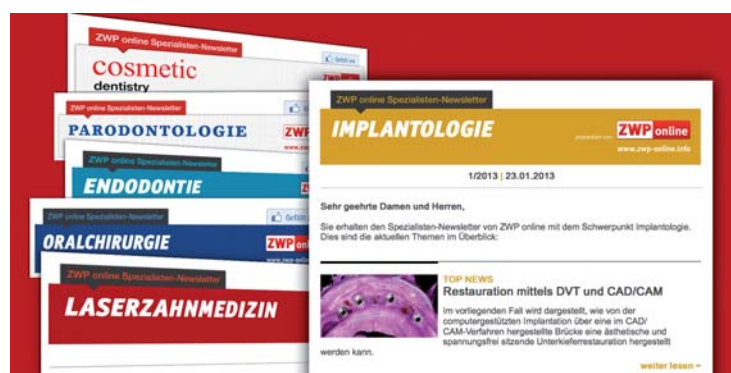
ZWP online Spezialisten-Newsletter
cosmetic dentistry
Gefällt mir

ZWP online Spezialisten-Newsletter
PARODONTOLOGIE
ZWP

ZWP online Spezialisten-Newsletter
ENDODONTIE

ZWP online Spezialisten-Newsletter
Gefällt mir
ORALCHIRURGIE
ZWP online

ZWP online Spezialisten-Newsletter
LASERZAHNMEDIZIN

ZWP online Spezialisten-Newsletter
IMPLANTOLOGIE
präsentiert von ZWP online
www.zwp-online.info

1/2013 | 23.01.2013

Sehr geehrte Damen und Herren,

Sie erhalten den Spezialisten-Newsletter von ZWP online mit dem Schwerpunkt Implantologie. Dies sind die aktuellen Themen im Überblick:

TOP NEWS
Restauration mittels DVT und CAD/CAM

Im vorliegenden Fall wird dargestellt, wie von der computergestützten Implantation über eine im CAD/CAM-Verfahren hergestellte Brücke eine ästhetische und spannungsfrei sitzende Unterkieferrestauration hergestellt werden kann.

weiter lesen »